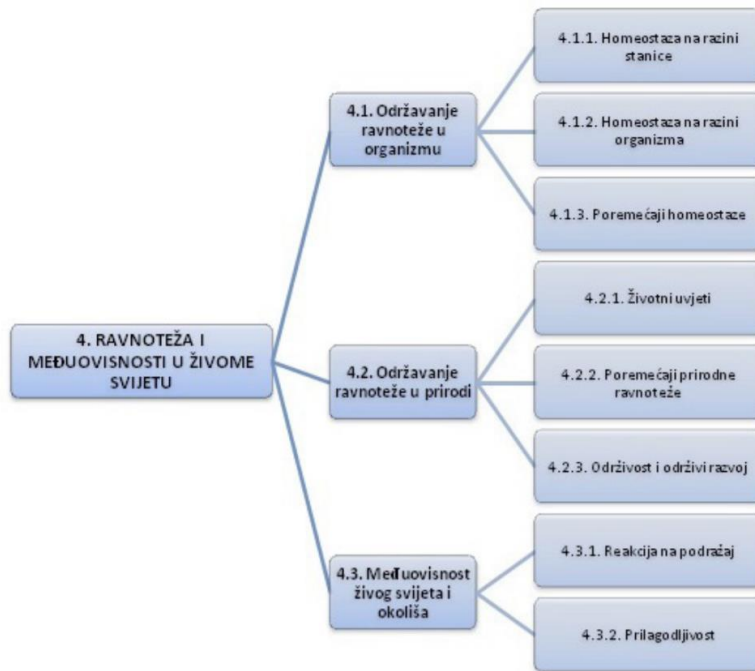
4. RAVNOTEŽA I MEĐUOVISNOSTI U ŽIVOME SVIJETU

4.1. Održavanje ravnoteže u organizmu

4.1.1. Homeostaza na razini stanice

4.1.2. Homeostaza na razini organizma

4.1.3. Poremećaji homeostaze

4.2. Održavanje ravnoteže u prirodi

4.2.1. Životni uvjeti

4.2.2. Poremećaji prirodne ravnoteže

4.2.3. Održivost i održivi razvoj

4.3. Međuovisnost živog svijeta i okoliša

4.3.1. Reakcija na podražaj

4.3.2. Prilagodljivost